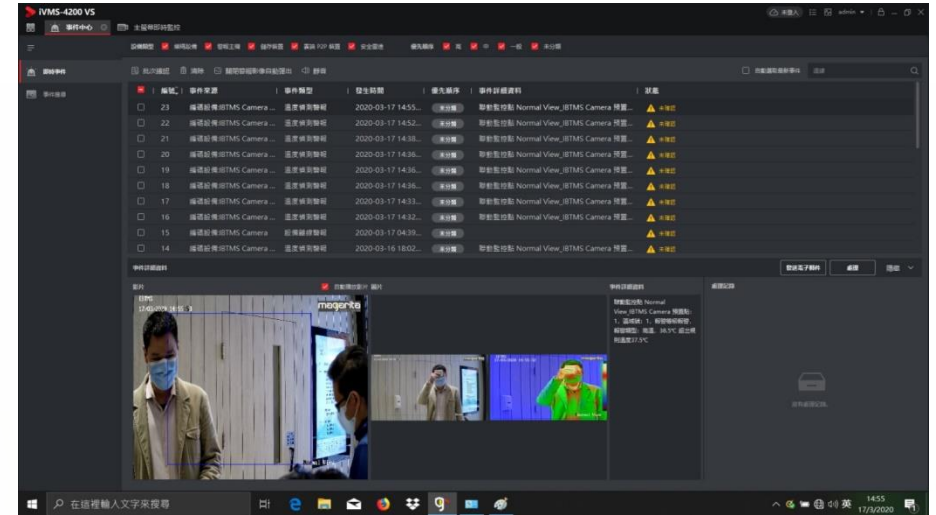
iVMS-4200 VS

事件中心 主屏幕即時監控

admin

事件來源

即時事件

事件查詢

批次確認 清除 關閉聲音 靜音

| | 編號 | 事件來源 | 事件類型 | 發生時間 | 優先順序 | 事件詳細資料 | 狀態 |
|---|---|---|---|---|---|---|---|
| ☐ | 23 | 編碼設備IBTMS Camera ... | 溫度偵測警報 | 2020-03-17 14:55... | 未分類 | 聯動監控點 Normal View_IBTMS Camera 預置... | 未確認 |
| ☐ | 22 | 編碼設備IBTMS Camera ... | 溫度偵測警報 | 2020-03-17 14:52... | 未分類 | 聯動監控點 Normal View_IBTMS Camera 預置... | 未確認 |
| ☐ | 21 | 編碼設備IBTMS Camera ... | 溫度偵測警報 | 2020-03-17 14:38... | 未分類 | 聯動監控點 Normal View_IBTMS Camera 預置... | 未確認 |
| ☐ | 20 | 編碼設備IBTMS Camera ... | 溫度偵測警報 | 2020-03-17 14:36... | 未分類 | 聯動監控點 Normal View_IBTMS Camera 預置... | 未確認 |
| ☐ | 19 | 編碼設備IBTMS Camera ... | 溫度偵測警報 | 2020-03-17 14:36... | 未分類 | 聯動監控點 Normal View_IBTMS Camera 預置... | 未確認 |
| ☐ | 18 | 編碼設備IBTMS Camera ... | 溫度偵測警報 | 2020-03-17 14:36... | 未分類 | 聯動監控點 Normal View_IBTMS Camera 預置... | 未確認 |
| ☐ | 17 | 編碼設備IBTMS Camera ... | 溫度偵測警報 | 2020-03-17 14:33... | 未分類 | 聯動監控點 Normal View_IBTMS Camera 預置... | 未確認 |
| ☐ | 16 | 編碼設備IBTMS Camera ... | 溫度偵測警報 | 2020-03-17 14:32... | 未分類 | 聯動監控點 Normal View_IBTMS Camera 預置... | 未確認 |
| ☐ | 15 | 編碼設備IBTMS Camera | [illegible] | 2020-03-17 04:39... | 未分類 | | 未確認 |
| ☐ | 14 | 編碼設備IBTMS Camera ... | 溫度偵測警報 | 2020-03-16 18:02... | 未分類 | 聯動監控點 Normal View_IBTMS Camera 預置... | 未確認 |

事件詳細資料

影片 圖片

事件詳細資料

聯動監控點 Normal View_IBTMS Camera 預置點: 1、區域: 1、報警類型... 高溫, 36.5°C 超出規則溫度37.5°C

magenta

在這裡輸入文字來搜尋

英 14:55 17/3/2020